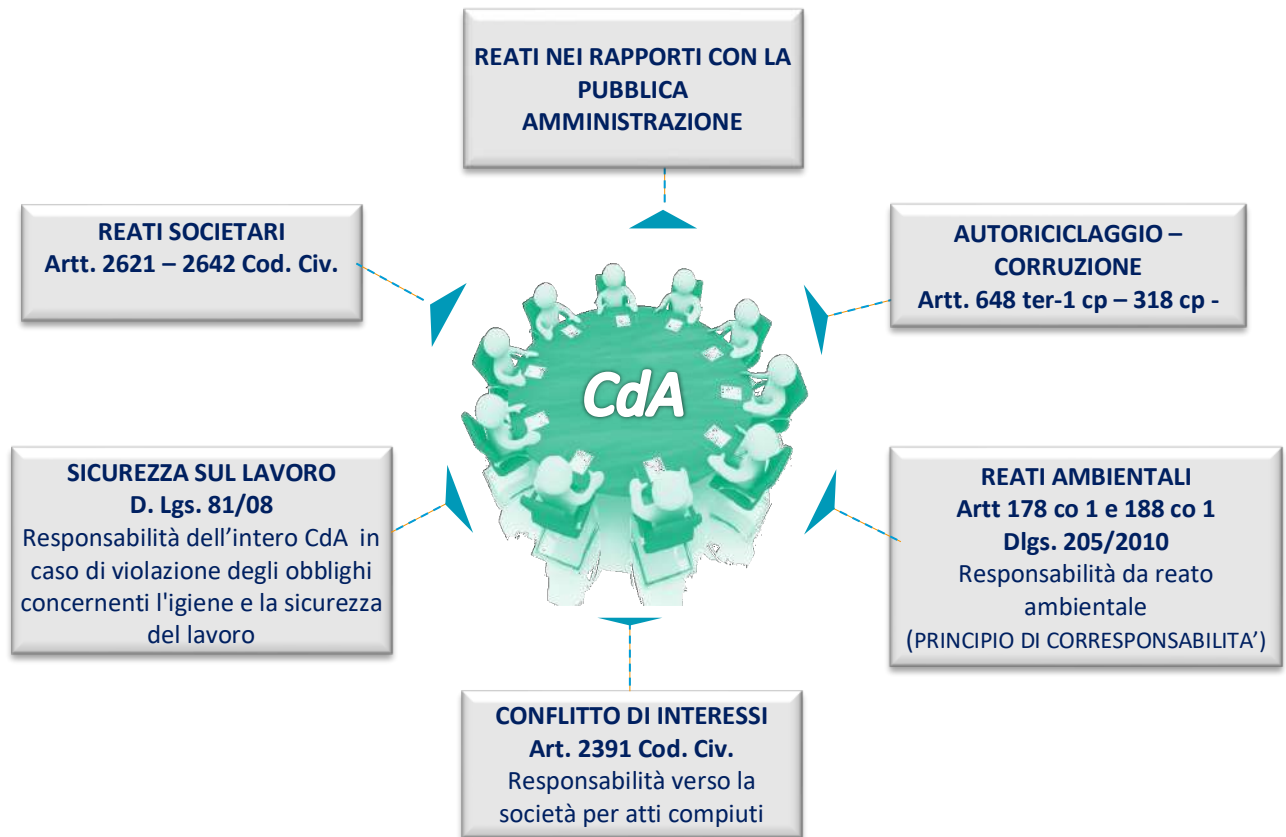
REATI NEI RAPPORTI CON LA PUBBLICA AMMINISTRAZIONE

REATI SOCIETARI
Artt. 2621 – 2642 Cod. Civ.

AUTORICICLAGGIO – CORRUZIONE
Artt. 648 ter-1 cp – 318 cp -

CdA

SICUREZZA SUL LAVORO
D. Lgs. 81/08
Responsabilità dell’intero CdA in caso di violazione degli obblighi concernenti l'igiene e la sicurezza del lavoro

REATI AMBIENTALI
Artt 178 co 1 e 188 co 1
Dlgs. 205/2010
Responsabilità da reato ambientale
(PRINCIPIO DI CORRESPONSABILITA’)

CONFLITTO DI INTERESSI
Art. 2391 Cod. Civ.
Responsabilità verso la società per atti compiuti